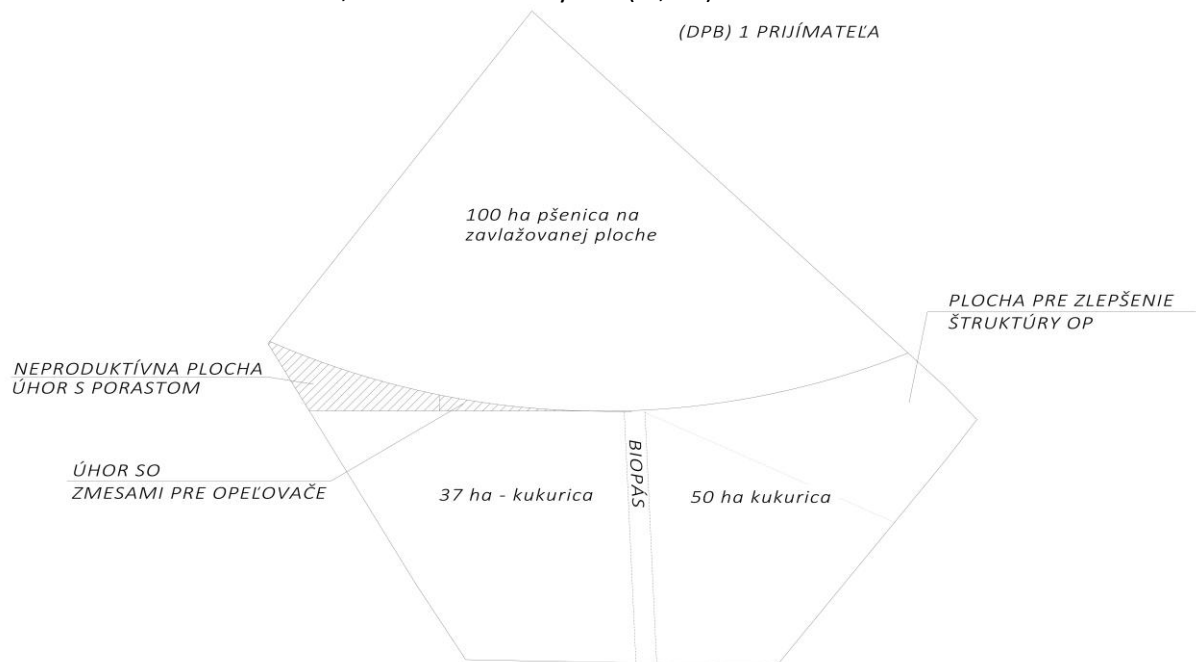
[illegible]

(DPB) 1 PRIJÍMATEĽA

100 ha pšenica na zavlažovanej ploche

PLOCHA PRE ZLEPŠENIE ŠTRUKTÚRY OP

NEPRODUKTÍVNA PLOCHA ÚHOR S PORASTOM

ÚHOR SO ZMESAMI PRE OPEĽOVAČE

37 ha - kukurica

BIOPÁS

50 ha kukurica